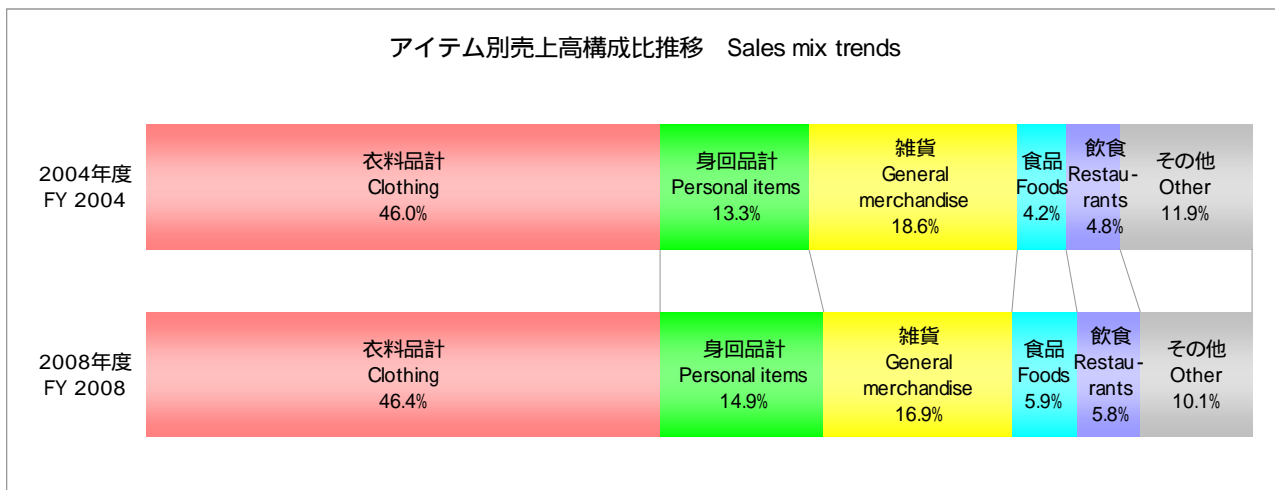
アイテム別売上高構成比推移　Sales mix trends

2004年度
FY 2004

衣料品計
Clothing
46.0%

身回品計
Personal items
13.3%

雑貨
General merchandise
18.6%

食品
Foods
4.2%

飲食
Restaurants
4.8%

その他
Other
11.9%

2008年度
FY 2008

衣料品計
Clothing
46.4%

身回品計
Personal items
14.9%

雑貨
General merchandise
16.9%

食品
Foods
5.9%

飲食
Restaurants
5.8%

その他
Other
10.1%